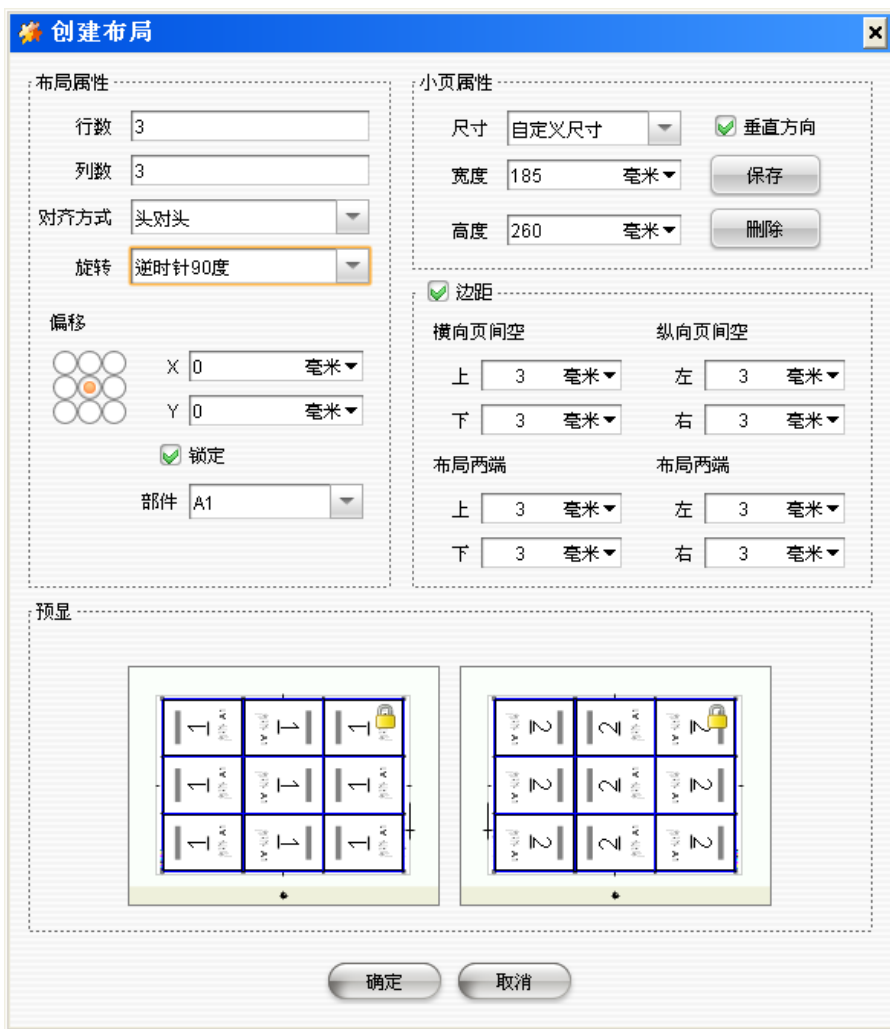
创建布局

布局属性
行数 3
列数 3
对齐方式 头对头
旋转 逆时针90度
偏移
X 0 毫米
Y 0 毫米
锁定
部件 A1

小页属性
尺寸 自定义尺寸
垂直方向
宽度 185 毫米
保存
高度 260 毫米
删除

边距
横向页间空
上 3 毫米
下 3 毫米
纵向页间空
左 3 毫米
右 3 毫米
布局两端
上 3 毫米
下 3 毫米
布局两端
左 3 毫米
右 3 毫米

预显

确定
取消